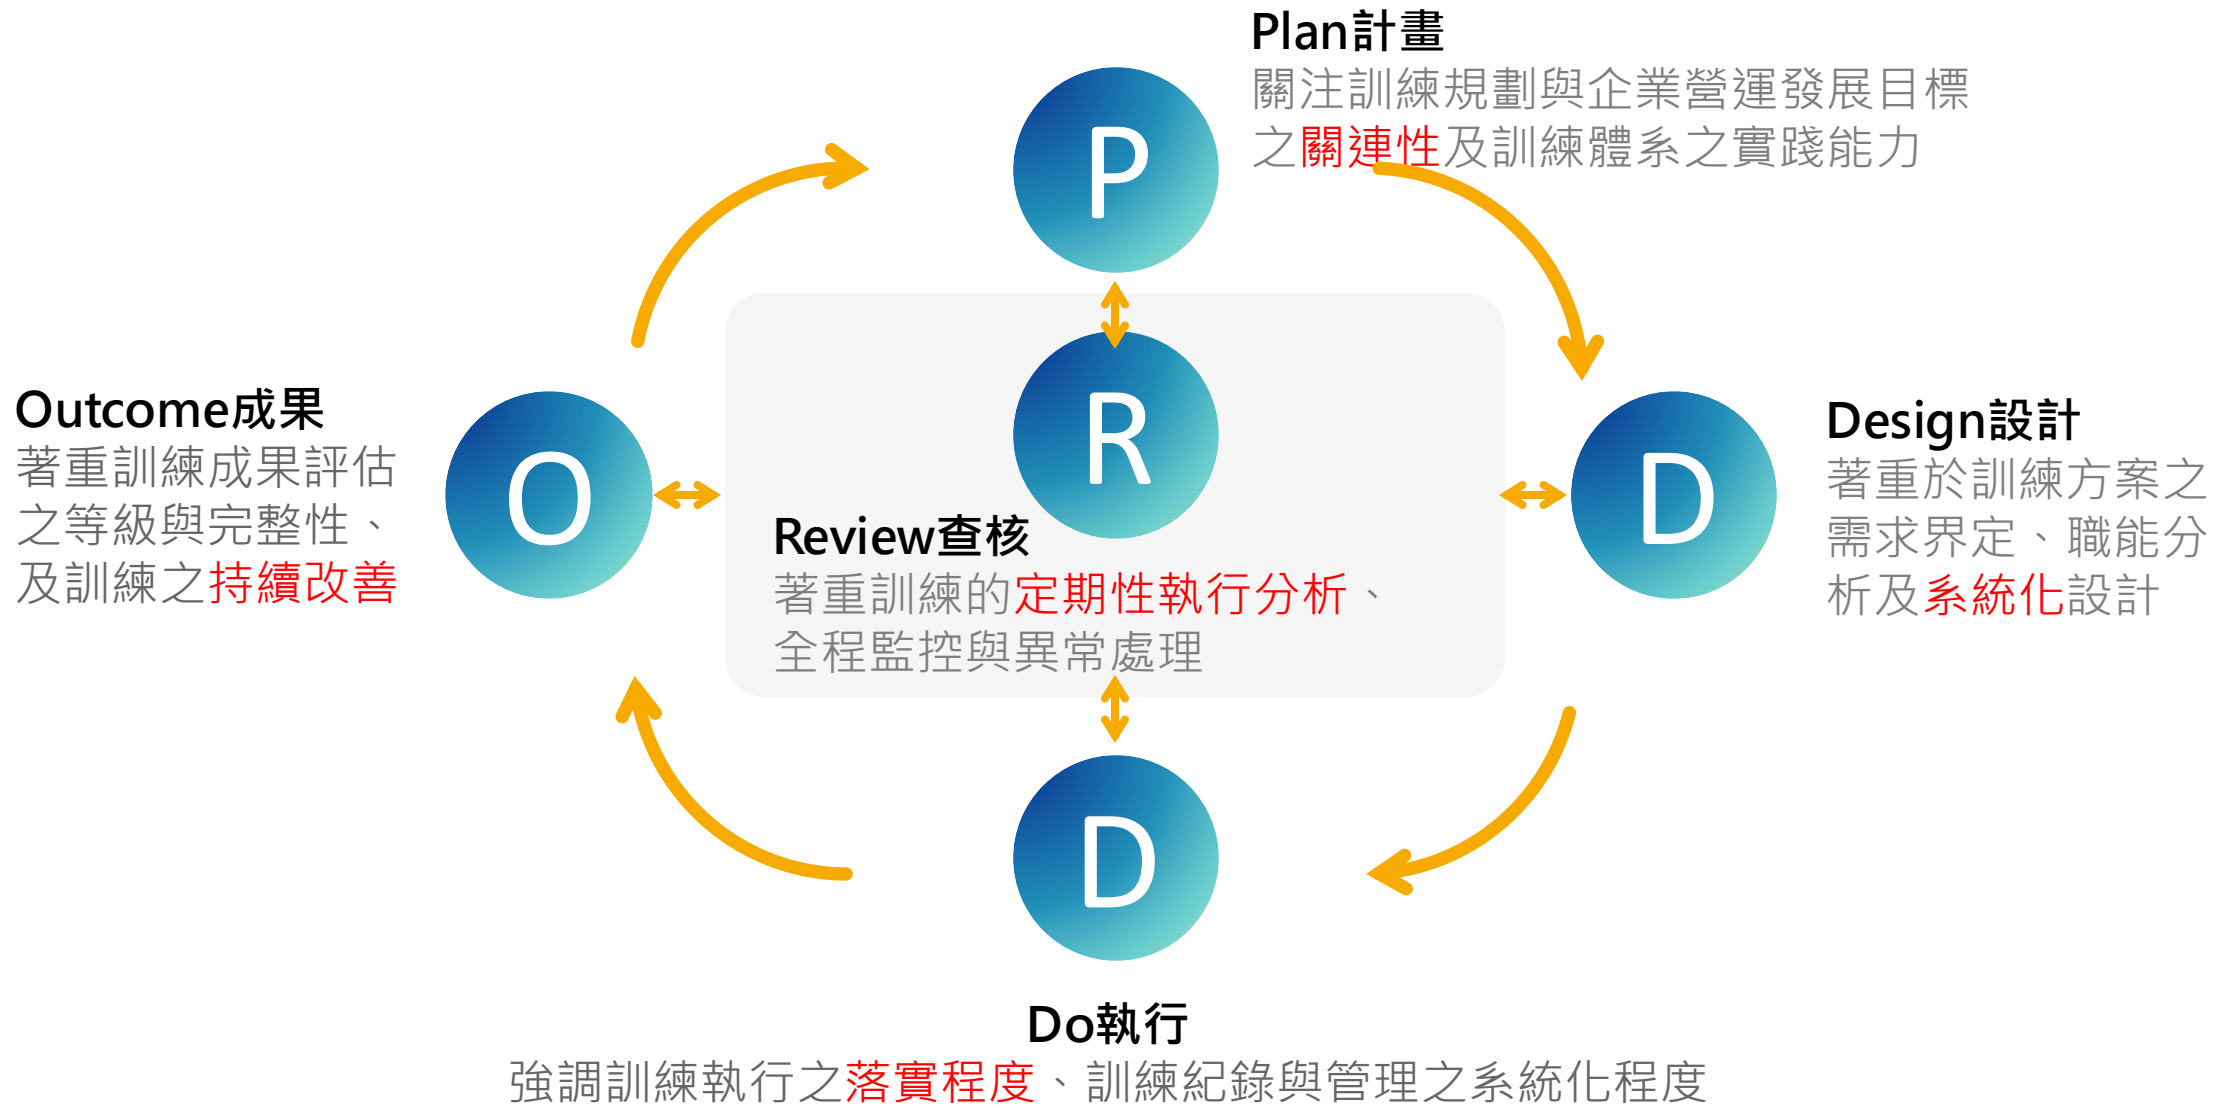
Plan計畫
關注訓練規劃與企業營運發展目標之關連性及訓練體系之實踐能力

P

Outcome成果
著重訓練成果評估之等級與完整性、及訓練之持續改善

O

R

Review查核
著重訓練的定期性執行分析、全程監控與異常處理

D

Design設計
著重於訓練方案之需求界定、職能分析及系統化設計

D

Do執行
強調訓練執行之落實程度、訓練紀錄與管理之系統化程度